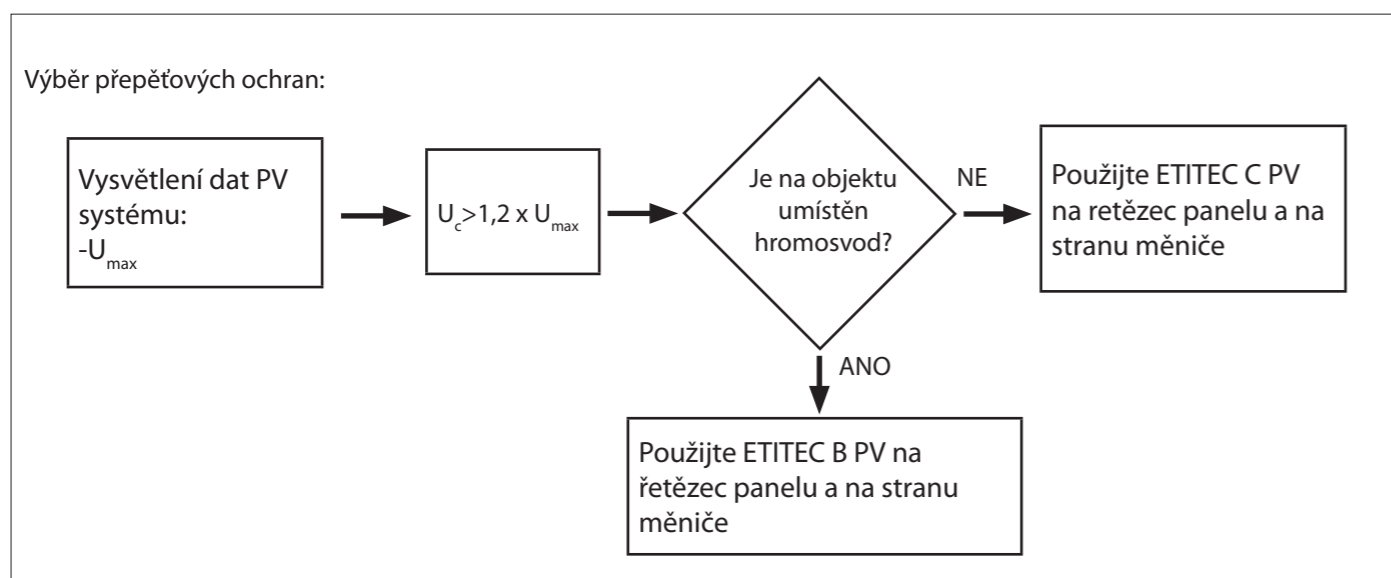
Výběr přepěťových ochran:

Vysvětlení dat PV systému:
$-U_{max}$

$U_c>1,2 \times U_{max}$

Je na objektu umístěn hromosvod?

NE

Použijte ETITEC C PV na retězec panelu a na stranu měniče

ANO

Použijte ETITEC B PV na řetězec panelu a na stranu měniče